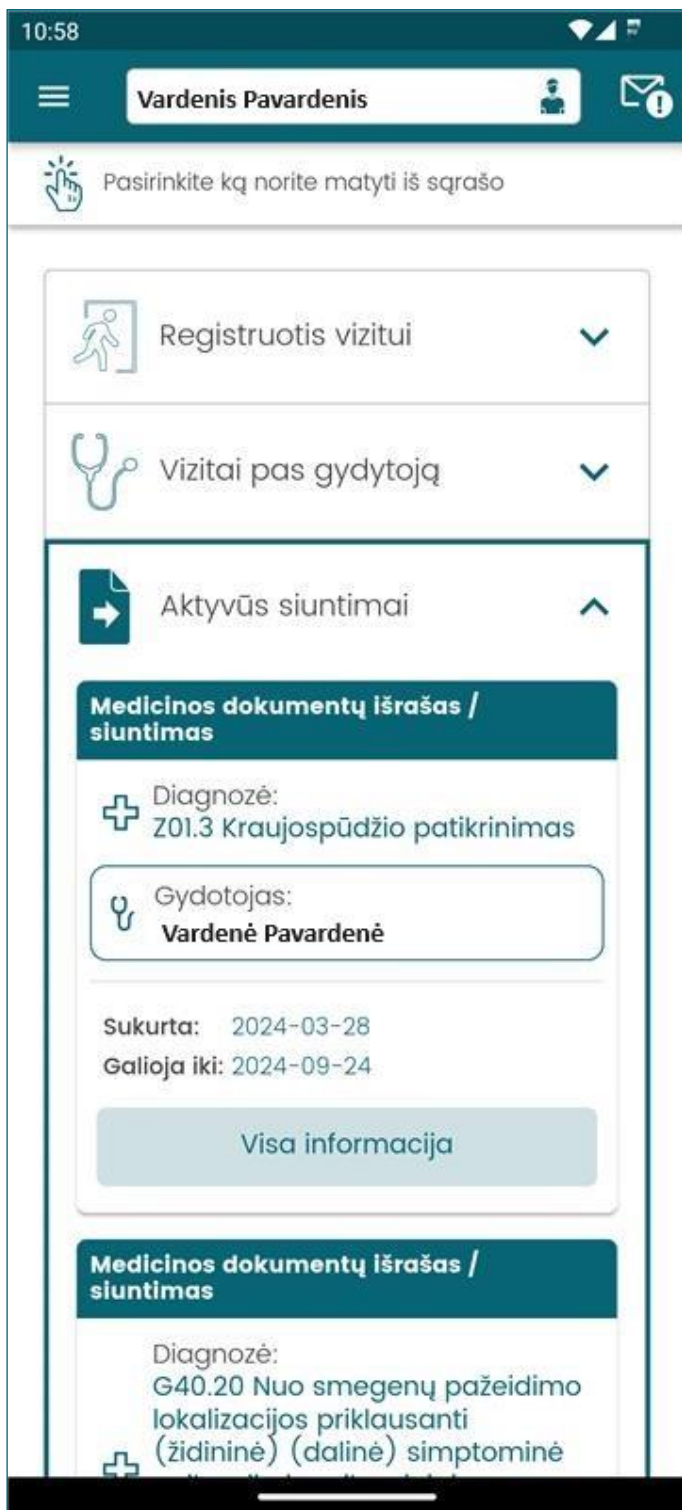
10:58

Vardenis Pavardenis

Pasirinkite ką norite matyti iš sąrašo

Registruotis vizitui

Vizitai pas gydytoją

Aktyvūs siuntimai

Medicinos dokumentų išrašas / siuntimas

Diagnozė:
Z01.3 Kraujospūdžio patikrinimas

Gydotojas:
Vardenė Pavardenė

Sukurta: 2024-03-28
Galioja iki: 2024-09-24

Visa informacija

Medicinos dokumentų išrašas / siuntimas

Diagnozė:
G40.20 Nuo smegenų pažeidimo lokalizacijos priklausanti (židininė) (dalinė) simptominė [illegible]